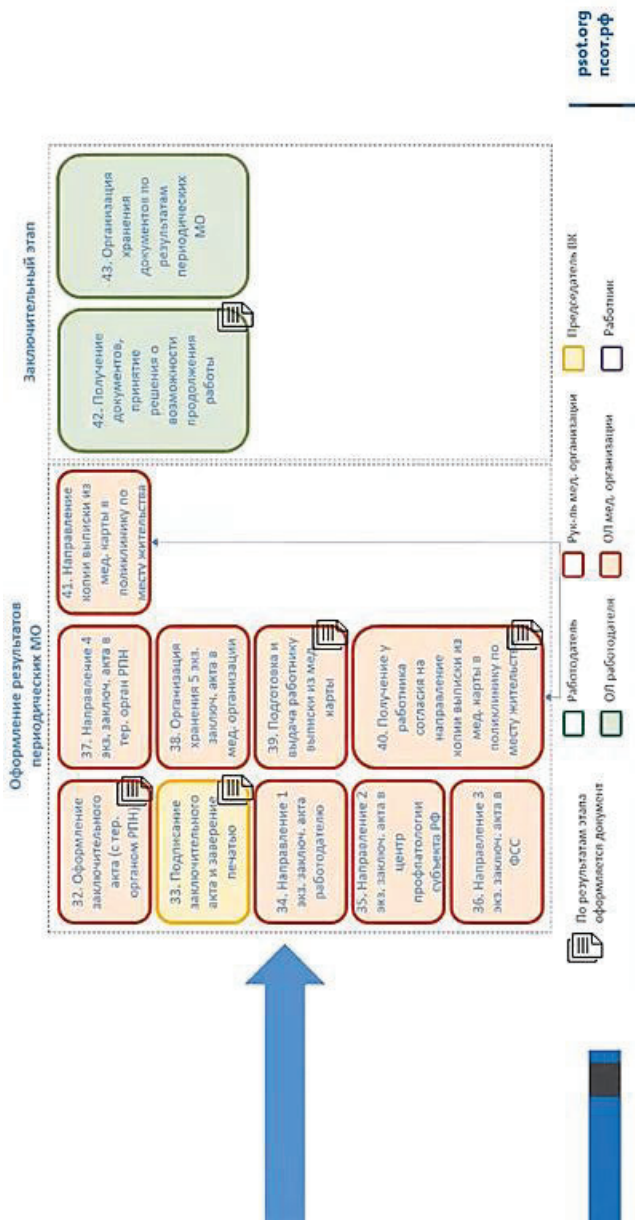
Оформление результатов периодических МО

32. Оформление заключительного акта (с тер. органом РПН)

33. Подписание заключительного акта и заверение печатью

34. Направление 1 экз. заключ. акта работодателю

35. Направление 2 экз. заключ. акта в центр профпатологии субъекта РФ

36. Направление 3 экз. заключ. акта в ФСС

37. Направление 4 экз. заключ. акта в тер. орган РПН

38. Организация хранения 5 экз. заключ. акта в мед. организации

39. Подготовка и выдача работнику выписки из мед. карты

40. Получение у работника согласия на направление копии выписки из мед. карты в поликлинику по месту жительства

41. Направление копии выписки из мед. карты в поликлинику по месту жительства

Заключительный этап

42. Получение документов, принятие решения о возможности продолжения работы

43. Организация хранения документов по результатам периодических МО

По результатам этапа оформляется документ

Работодатель

ОЛ работодателя

Рук-ль мед. организации

ОЛ мед. организации

Председатель ВК

Работник

psot.org
псот.рф